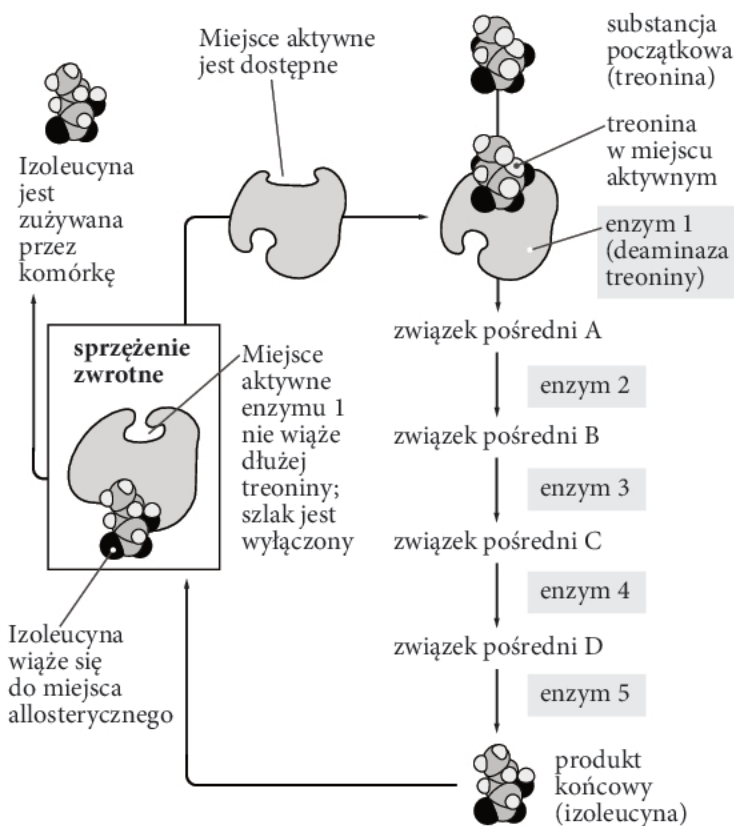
Miejsce aktywne jest dostępne

substancja początkowa (treonina)

Izoleucyna jest zużywana przez komórkę

treonina w miejscu aktywnym

enzym 1 (deaminaza treoniny)

związek pośredni A

sprzężenie zwrotne

Miejsce aktywne enzymu 1 nie wiąże dłużej treoniny; szlak jest wyłączony

enzym 2

związek pośredni B

enzym 3

związek pośredni C

enzym 4

Izoleucyna wiąże się do miejsca allosterycznego

związek pośredni D

enzym 5

produkt końcowy (izoleucyna)